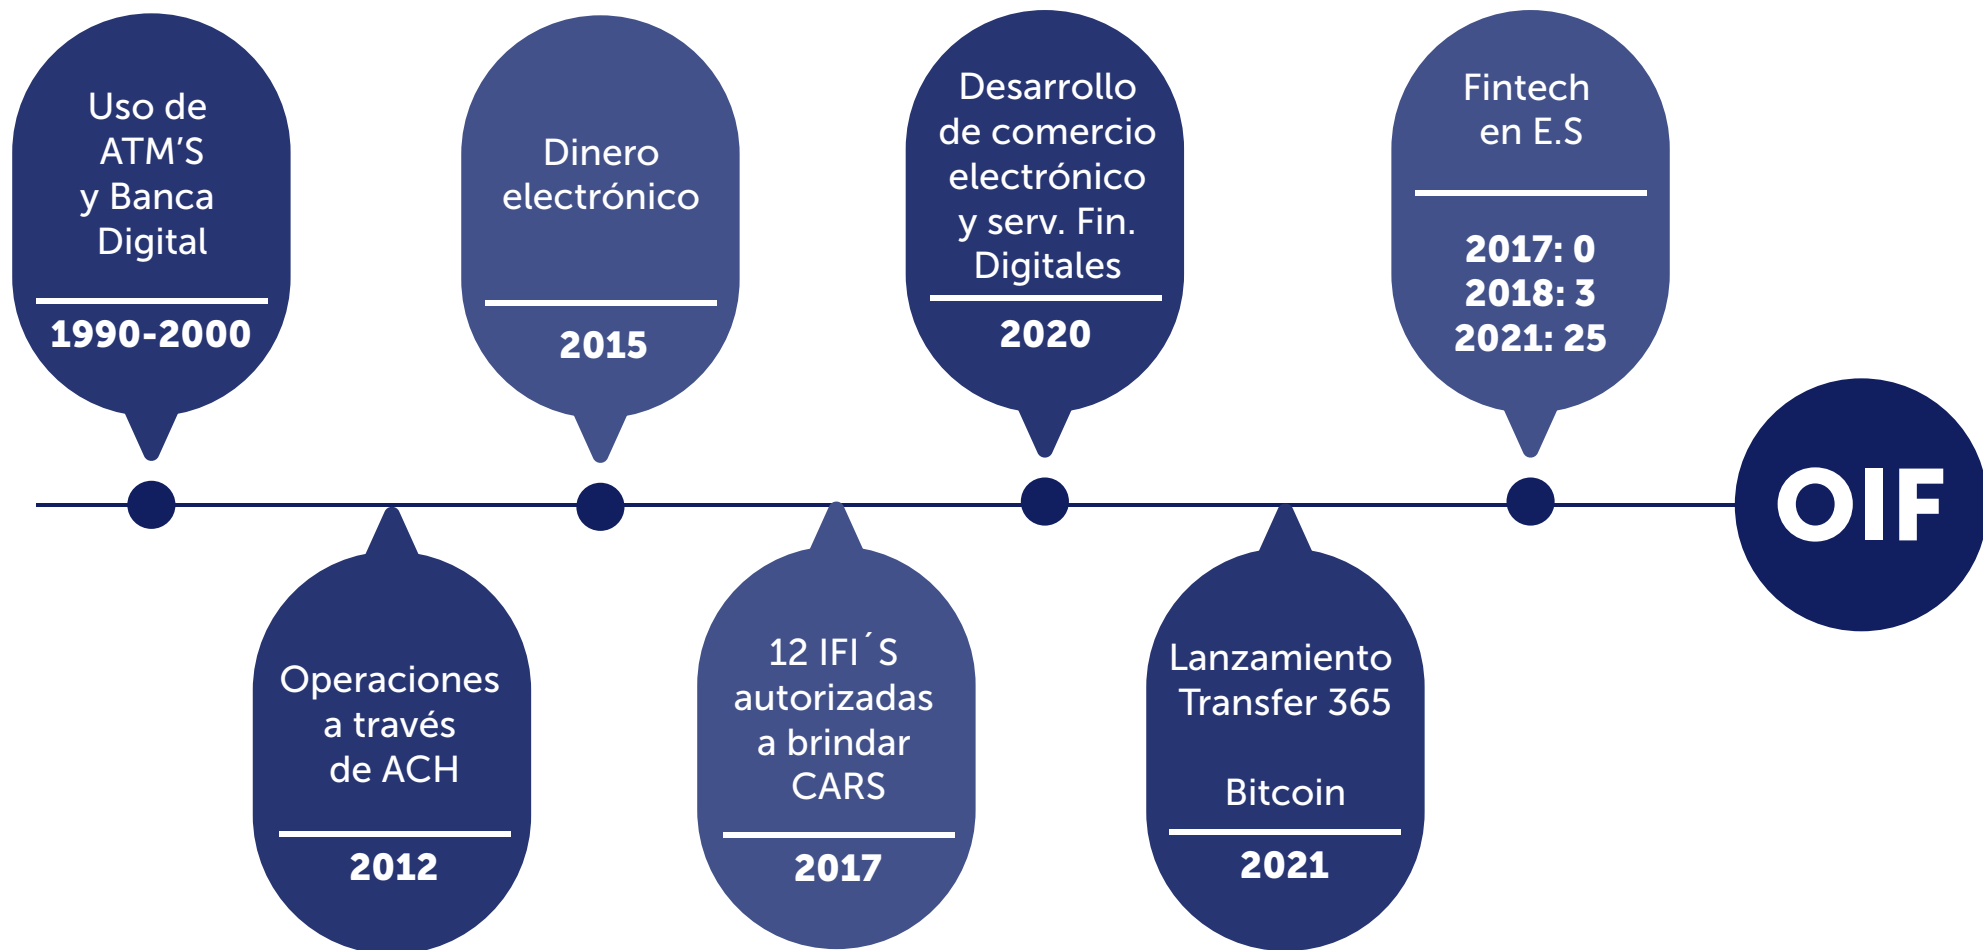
Uso de ATM'S y Banca Digital

1990-2000

Operaciones a través de ACH

2012

Dinero electrónico

2015

12 IFI´S autorizadas a brindar CARS

2017

Desarrollo de comercio electrónico y serv. Fin. Digitales

2020

Lanzamiento Transfer 365

Bitcoin

2021

Fintech en E.S

2017: 0
2018: 3
2021: 25

OIF